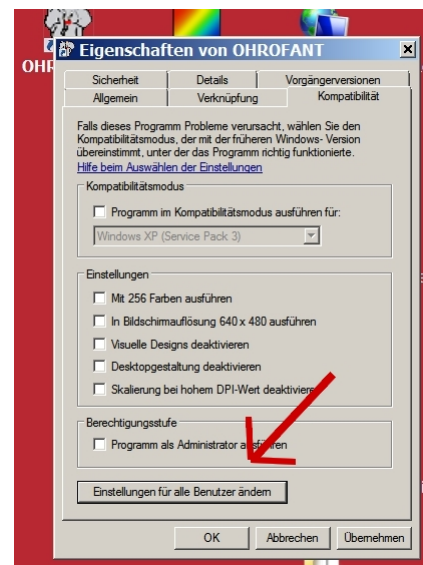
OHR

Eigenschaften von OHROFANT

Sicherheit | Details | Vorgängerversionen
Allgemein | Verknüpfung | Kompatibilität

Falls dieses Programm Probleme verursacht, wählen Sie den Kompatibilitätsmodus, der mit der früheren Windows- Version übereinstimmt, unter der das Programm richtig funktionierte.
Hilfe beim Auswählen der Einstellungen

Kompatibilitätsmodus
Programm im Kompatibilitätsmodus ausführen für:
Windows XP (Service Pack 3)

Einstellungen
Mit 256 Farben ausführen
In Bildschirmauflösung 640 x 480 ausführen
Visuelle Designs deaktivieren
Desktopgestaltung deaktivieren
Skalierung bei hohem DPI-Wert deaktivieren

Berechtigungsstufe
Programm als Administrator ausführen

Einstellungen für alle Benutzer ändern

OK Abbrechen Übernehmen